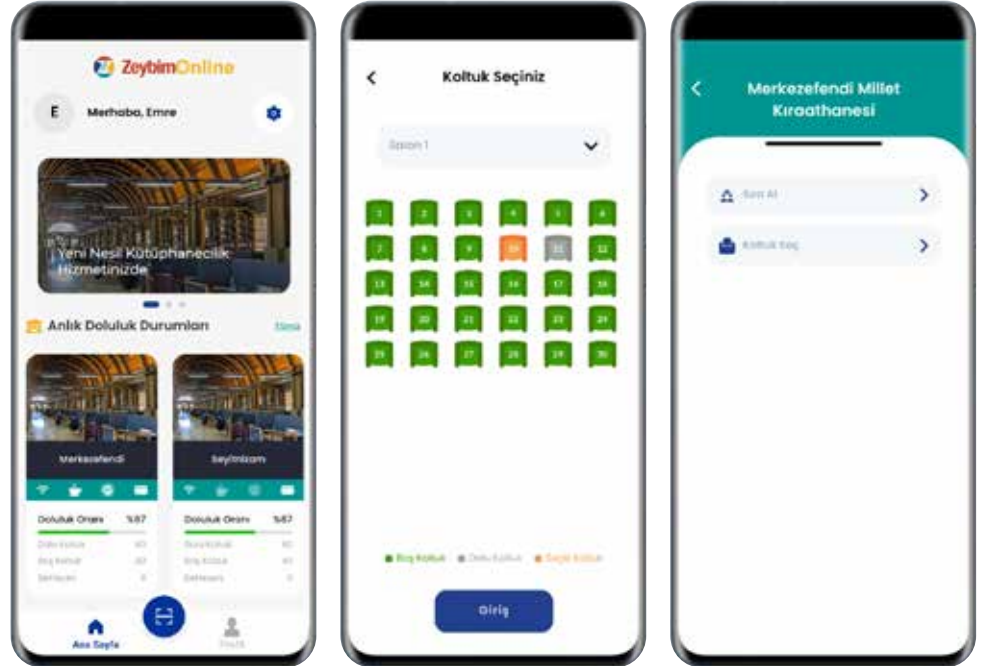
ZeybimOnline

E Merhaba, Emre

Yeni Nesil Kütüphanecilik Hizmetinizde

Anlık Doluluk Durumları Tümü

Merkezefendi

Şeyinizam

| Doluluk Oranı | %87 |
|---|---|
| Dolu Koltuk | 40 |
| Boş Koltuk | 40 |
| Bekleyen | 0 |

| Doluluk Oranı | %87 |
|---|---|
| Dolu Koltuk | 40 |
| Boş Koltuk | 40 |
| Bekleyen | 0 |

Ana Sayfa

Profil

Koltuk Seçiniz

Salon 1

1 2 3 4 5 6
7 8 9 10 11 12
13 14 15 16 17 18
19 20 21 22 23 24
25 26 27 28 29 30

Boş Koltuk · Dolu Koltuk · Seçili Koltuk

Giriş

Merkezefendi Millet Kıraathanesi

Sıra Al

Koltuk Seç